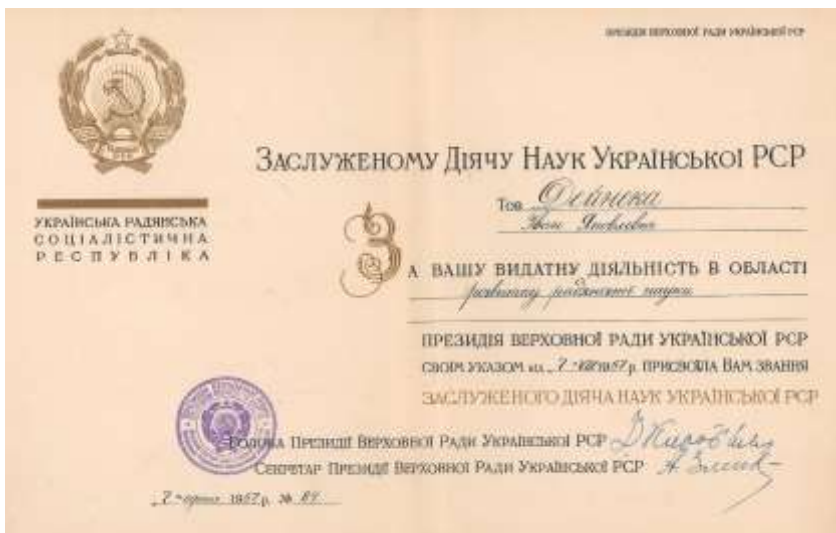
ПРЕЗИДІЯ ВЕРХОВНОЇ РАДИ УКРАЇНСЬКОЇ РСР

УКРАЇНСЬКА РАДЯНСЬКА СОЦІАЛІСТИЧНА РЕСПУБЛІКА

ЗАСЛУЖЕНОМУ ДІЯЧУ НАУК УКРАЇНСЬКОЇ РСР

Тов. Фейнеку Івану Яковлевичу

ЗА ВАШУ ВИДАТНУ ДІЯЛЬНІСТЬ В ОБЛАСТІ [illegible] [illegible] науки

ПРЕЗИДІЯ ВЕРХОВНОЇ РАДИ УКРАЇНСЬКОЇ РСР СВОЇМ УКАЗОМ від 7-VIII 1957 р. ПРИСВОЇЛА ВАМ ЗВАННЯ ЗАСЛУЖЕНОГО ДІЯЧА НАУК УКРАЇНСЬКОЇ РСР

ГОЛОВА ПРЕЗИДІЇ ВЕРХОВНОЇ РАДИ УКРАЇНСЬКОЇ РСР Д. Коротченко

СЕКРЕТАР ПРЕЗИДІЇ ВЕРХОВНОЇ РАДИ УКРАЇНСЬКОЇ РСР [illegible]

7 серпня 1957 р. № 89